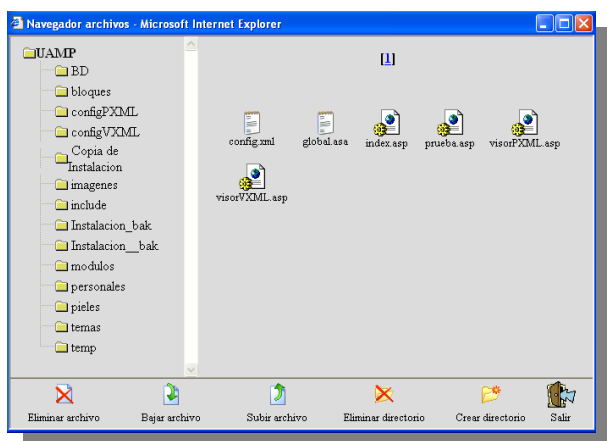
Navegador archivos - Microsoft Internet Explorer

UAMP
BD
bloques
configPXML
configVXML
Copia de Instalacion
imagenes
include
Instalacion_bak
Instalacion__bak
modulos
personales
pieles
temas
temp

[1]

config.xml
global.asa
index.asp
prueba.asp
visorPXML.asp
visorVXML.asp

Eliminar archivo
Bajar archivo
Subir archivo
Eliminar directorio
Crear directorio
Salir